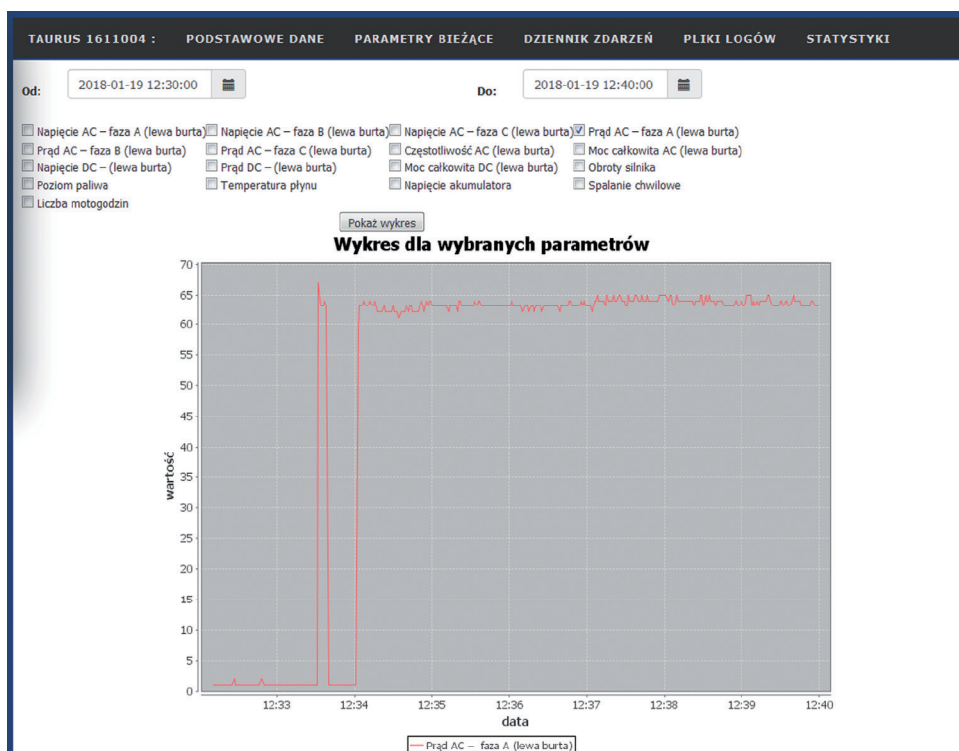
TAURUS 1611004 : PODSTAWOWE DANE PARAMETRY BIEŻĄCE DZIENNIK ZDARZEŃ PLIKI LOGÓW STATYSTYKI

Od: 2018-01-19 12:30:00

Do: 2018-01-19 12:40:00

Napięcie AC – faza A (lewa burta)
Napięcie AC – faza B (lewa burta)
Napięcie AC – faza C (lewa burta)
Prąd AC – faza A (lewa burta)
Prąd AC – faza B (lewa burta)
Prąd AC – faza C (lewa burta)
Częstotliwość AC (lewa burta)
Moc całkowita AC (lewa burta)
Napięcie DC – (lewa burta)
Prąd DC – (lewa burta)
Moc całkowita DC (lewa burta)
Obroty silnika
Poziom paliwa
Temperatura płynu
Napięcie akumulatora
Spalanie chwilowe
Liczba motogodzin

Pokaż wykres

Wykres dla wybranych parametrów

70
65
60
55
50
45
40
35
30
25
20
15
10
5
0

wartość

12:33 12:34 12:35 12:36 12:37 12:38 12:39 12:40

data

Prąd AC – faza A (lewa burta)